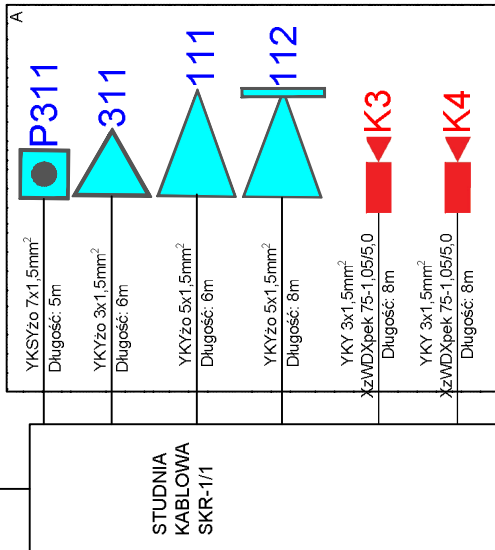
A

P311

311

111

112

K3

K4

YKSYżo 7x1,5mm$^2$
Długość: 5m

YKYżo 3x1,5mm$^2$
Długość: 6m

YKYżo 5x1,5mm$^2$
Długość: 6m

YKYżo 5x1,5mm$^2$
Długość: 8m

YKY 3x1,5mm$^2$
XzWDXpek 75-1,05/5,0
Długość: 8m

YKY 3x1,5mm$^2$
XzWDXpek 75-1,05/5,0
Długość: 8m

STUDNIA
KABLOWA
SKR-1/1